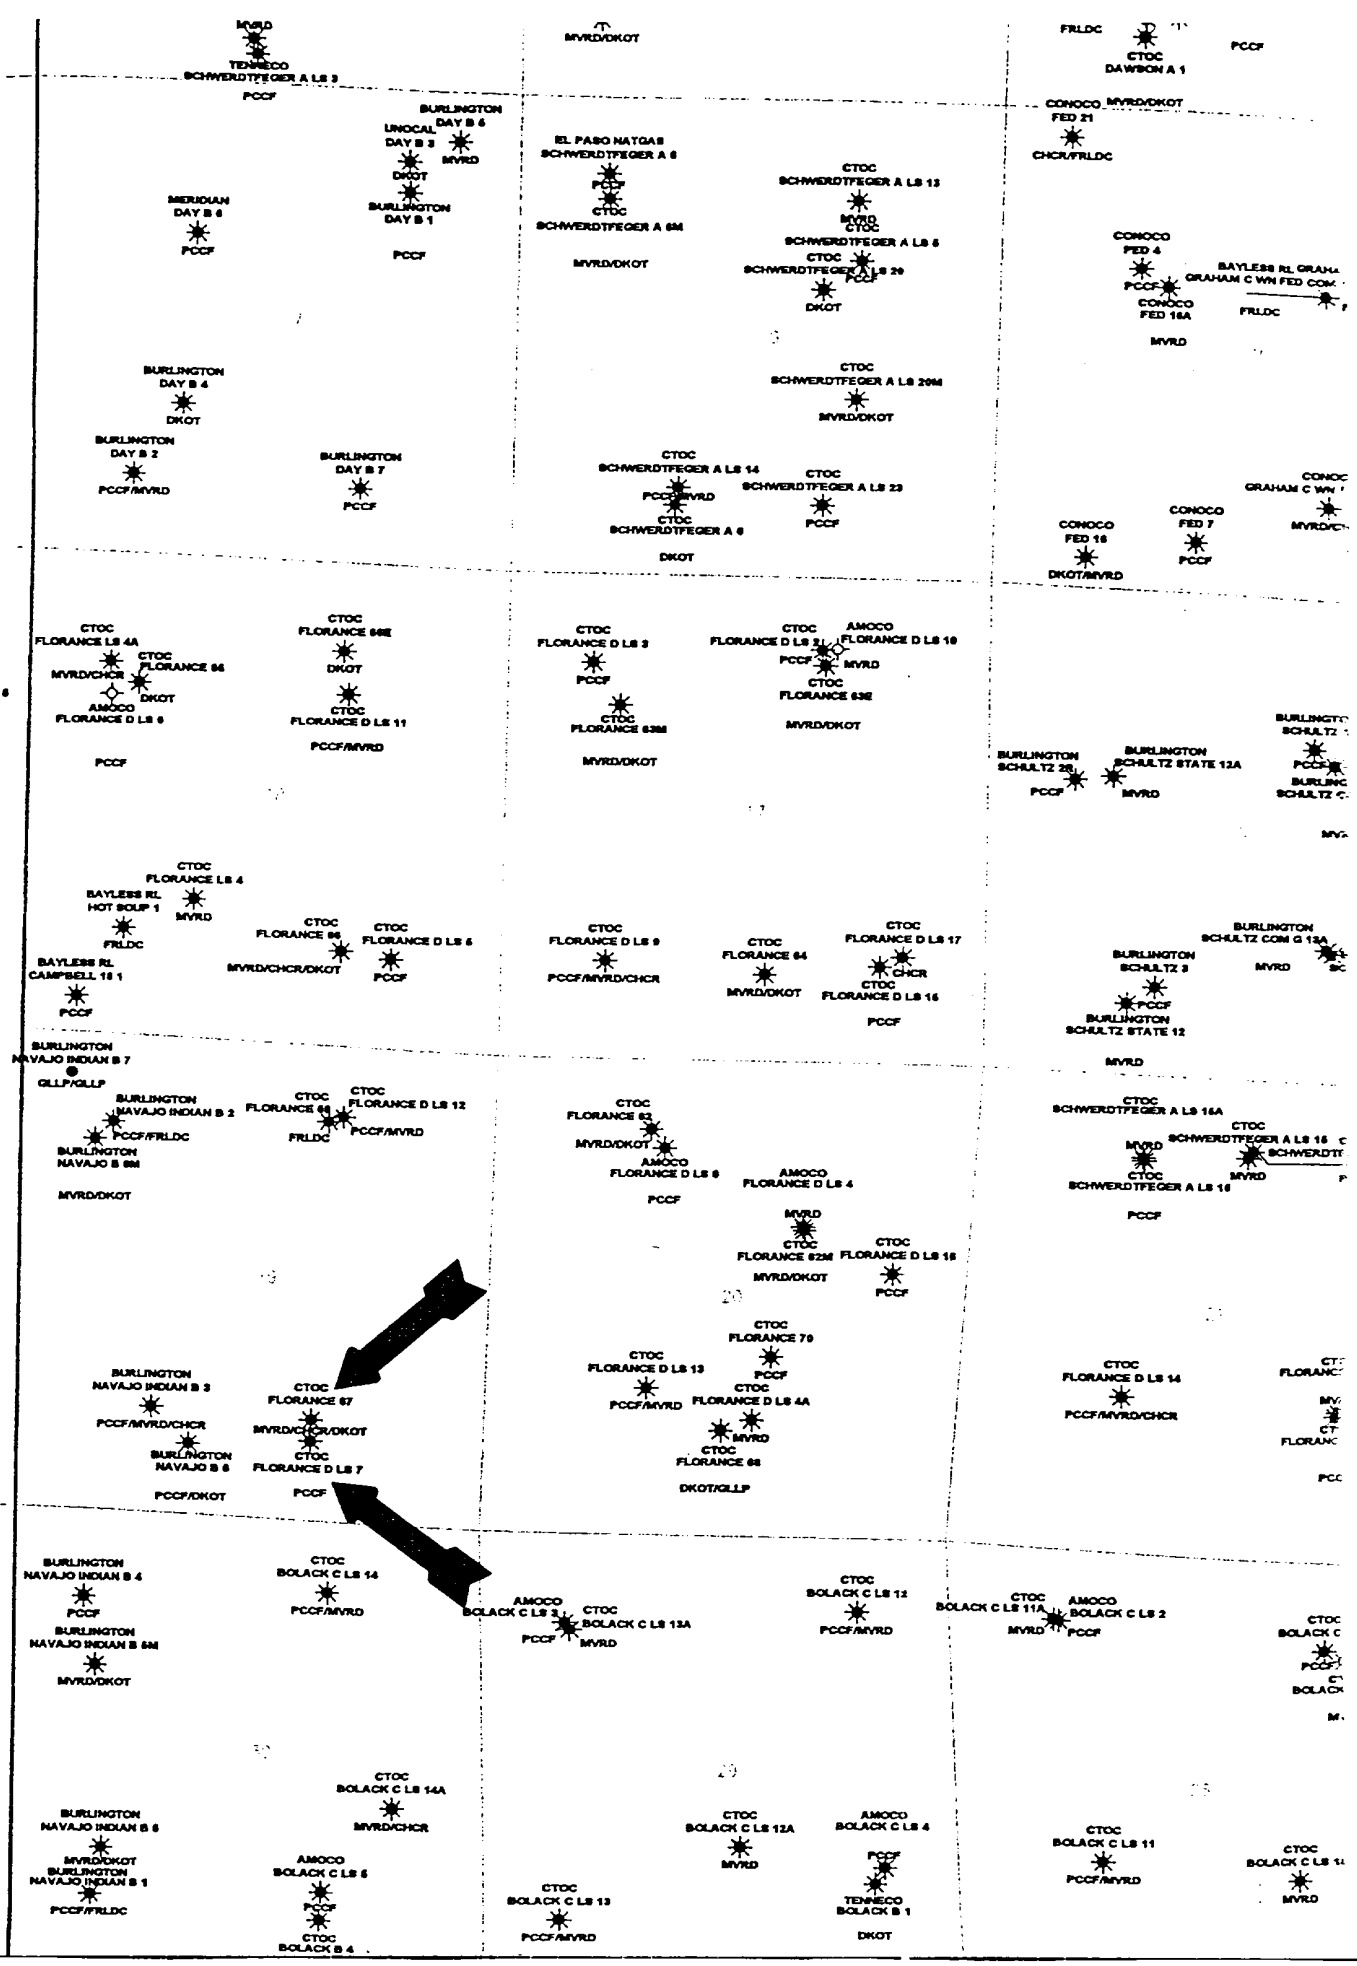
MVRD
TENNECO
SCHWERDTFEGER A LS 3
PCCF

MVRD/DKOT

FRLDC
CTOC
DAWSON A 1
PCCF

BURLINGTON
DAY B 5
UNOCAL
DAY B 3
MVRD
DKOT
BURLINGTON
DAY B 1
PCCF

MERIDIAN
DAY B 6
PCCF

EL PASO NATGAS
SCHWERDTFEGER A 6
PCCF
CTOC
SCHWERDTFEGER A 6M
MVRD/DKOT

CTOC
SCHWERDTFEGER A LS 13
MVRD
CTOC
SCHWERDTFEGER A LS 5
CTOC
SCHWERDTFEGER A LS 20
PCCF
DKOT

CONOCO
FED 21
MVRD/DKOT
CHCR/FRLDC

CONOCO
FED 4
BAYLESS RL GRAHA
GRAHAM C WN FED COM
PCCF
CONOCO
FED 16A
FRLDC
MVRD

CTOC
SCHWERDTFEGER A LS 20M
MVRD/DKOT

BURLINGTON
DAY B 4
DKOT

BURLINGTON
DAY B 2
PCCF/MVRD

BURLINGTON
DAY B 7
PCCF

CTOC
SCHWERDTFEGER A LS 14
PCCF/MVRD
CTOC
SCHWERDTFEGER A 6
DKOT

CTOC
SCHWERDTFEGER A LS 23
PCCF

CONOC
GRAHAM C WN
MVRD/C

CONOCO
FED 7
PCCF
CONOCO
FED 15
DKOT/MVRD

CTOC
FLORANCE LS 4A
CTOC
FLORANCE 86
MVRD/CHCR
DKOT
AMOCO
FLORANCE D LS 6
PCCF

CTOC
FLORANCE 86E
DKOT
CTOC
FLORANCE D LS 11
PCCF/MVRD

CTOC
FLORANCE D LS 3
PCCF
CTOC
FLORANCE 83M
MVRD/DKOT

CTOC
FLORANCE D LS 2
AMOCO
FLORANCE D LS 10
PCCF
MVRD
CTOC
FLORANCE 83E
MVRD/DKOT

BURLINGTON
SCHULTZ
PCCF
BURLINGTON
SCHULTZ C
BURLINGTON
SCHULTZ 28
PCCF
BURLINGTON
SCHULTZ STATE 12A
MVRD
MV

CTOC
FLORANCE LS 4
BAYLESS RL
HOT SOUP 1
MVRD
FRLDC

CTOC
FLORANCE 86
CTOC
FLORANCE D LS 5
MVRD/CHCR/DKOT
PCCF

BAYLESS RL
CAMPBELL 18 1
PCCF

CTOC
FLORANCE D LS 9
PCCF/MVRD/CHCR

CTOC
FLORANCE 84
MVRD/DKOT

CTOC
FLORANCE D LS 17
CHCR
CTOC
FLORANCE D LS 16
PCCF

BURLINGTON
SCHULTZ COM G 13A
MVRD
SC
BURLINGTON
SCHULTZ 3
PCCF
BURLINGTON
SCHULTZ STATE 12
MVRD

BURLINGTON
NAVAJO INDIAN B 7
GLLP/GLLP

BURLINGTON
NAVAJO INDIAN B 2
PCCF/FRLDC
BURLINGTON
NAVAJO B 8M
MVRD/DKOT

CTOC
FLORANCE 66
CTOC
FLORANCE D LS 12
FRLDC
PCCF/MVRD

CTOC
FLORANCE 82
MVRD/DKOT
AMOCO
FLORANCE D LS 8
PCCF

AMOCO
FLORANCE D LS 4
MVRD
CTOC
FLORANCE 82M
CTOC
FLORANCE D LS 18
MVRD/DKOT
PCCF

CTOC
SCHWERDTFEGER A LS 16A
CTOC
SCHWERDTFEGER A LS 15
MVRD
SCHWERDTF
CTOC
SCHWERDTFEGER A LS 16
MVRD
PCCF

20

CTOC
FLORANCE 79
PCCF
CTOC
FLORANCE D LS 13
PCCF/MVRD
CTOC
FLORANCE D LS 4A
MVRD
CTOC
FLORANCE 68
DKOT/GLLP

BURLINGTON
NAVAJO INDIAN B 3
PCCF/MVRD/CHCR
BURLINGTON
NAVAJO B 8
PCCF/DKOT

CTOC
FLORANCE 87
MVRD/CHCR/DKOT
CTOC
FLORANCE D LS 7
PCCF

CTOC
FLORANCE D LS 14
PCCF/MVRD/CHCR

CT
FLORANC
MV
CT
FLORANC
PCC

BURLINGTON
NAVAJO INDIAN B 4
PCCF
BURLINGTON
NAVAJO INDIAN B 5M
MVRD/DKOT

CTOC
BOLACK C LS 14
PCCF/MVRD

AMOCO
BOLACK C LS 3
CTOC
BOLACK C LS 13A
PCCF
MVRD

CTOC
BOLACK C LS 12
PCCF/MVRD

CTOC
BOLACK C LS 11A
AMOCO
BOLACK C LS 2
MVRD
PCCF

CTOC
BOLACK C
PCCF
C
BOLACK
M

29

CTOC
BOLACK C LS 14A
MVRD/CHCR

BURLINGTON
NAVAJO INDIAN B 6
MVRD/DKOT
BURLINGTON
NAVAJO INDIAN B 1
PCCF/FRLDC

AMOCO
BOLACK C LS 5
PCCF
CTOC
BOLACK B 4

CTOC
BOLACK C LS 13
PCCF/MVRD

CTOC
BOLACK C LS 12A
MVRD

AMOCO
BOLACK C LS 4
PCCF
TENNECO
BOLACK B 1
DKOT

CTOC
BOLACK C LS 11
PCCF/MVRD

CTOC
BOLACK C LS 1
MVRD